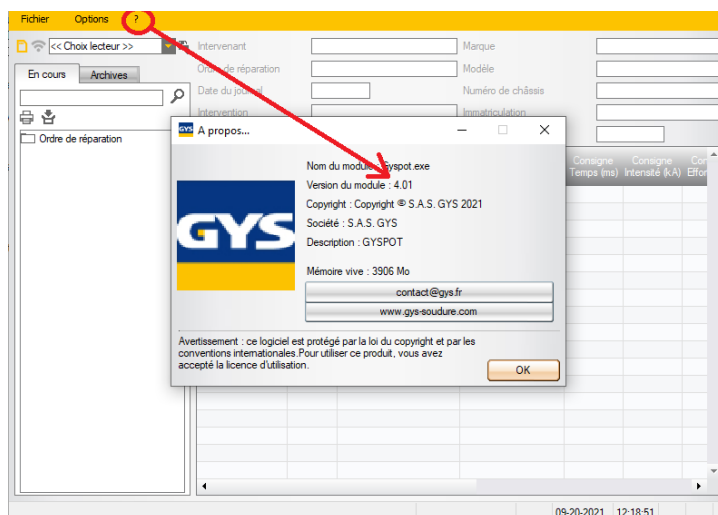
Fichier Options ?

<< Choix lecteur >>

Intervenant
Ordre de réparation
Date du journal
Intervention

Marque
Modèle
Numéro de châssis
Immatriculation

En cours Archives

Ordre de réparation

GYS A propos...

GYS

Nom du module : Gyspot.exe
Version du module : 4.01
Copyright : Copyright © S.A.S. GYS 2021
Société : S.A.S. GYS
Description : GYSPOT

Mémoire vive : 3906 Mo

contact@gys.fr
www.gys-soudure.com

Avertissement : ce logiciel est protégé par la loi du copyright et par les conventions internationales.Pour utiliser ce produit, vous avez accepté la licence d'utilisation.

OK

Consigne Temps (ms) Consigne Intensité (kA) Co Effo

09-20-2021 12:18:51